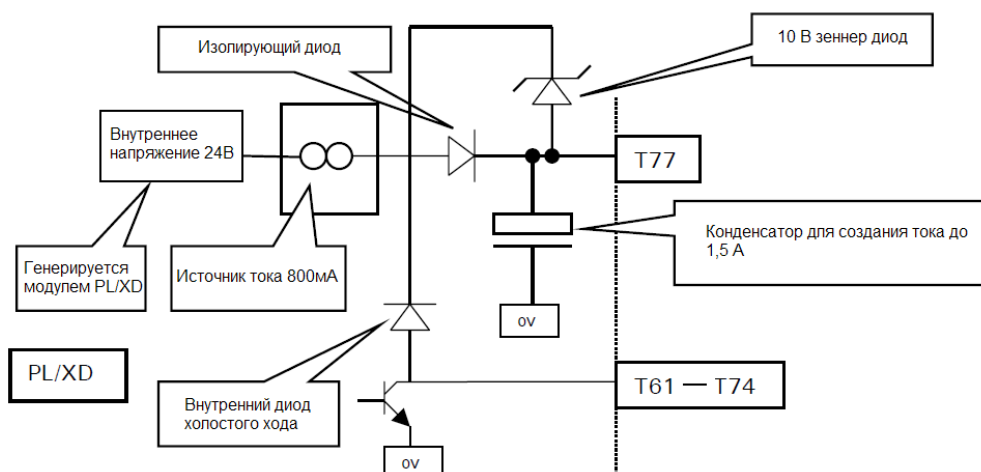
Изолирующий диод

10 В зеннер диод

Внутреннее напряжение 24В

T77

Конденсатор для создания тока до 1,5 А

Генерируется модулем PL/XD

Источник тока 800мА

0v

PL/XD

T61 — T74

Внутренний диод холостого хода

0v